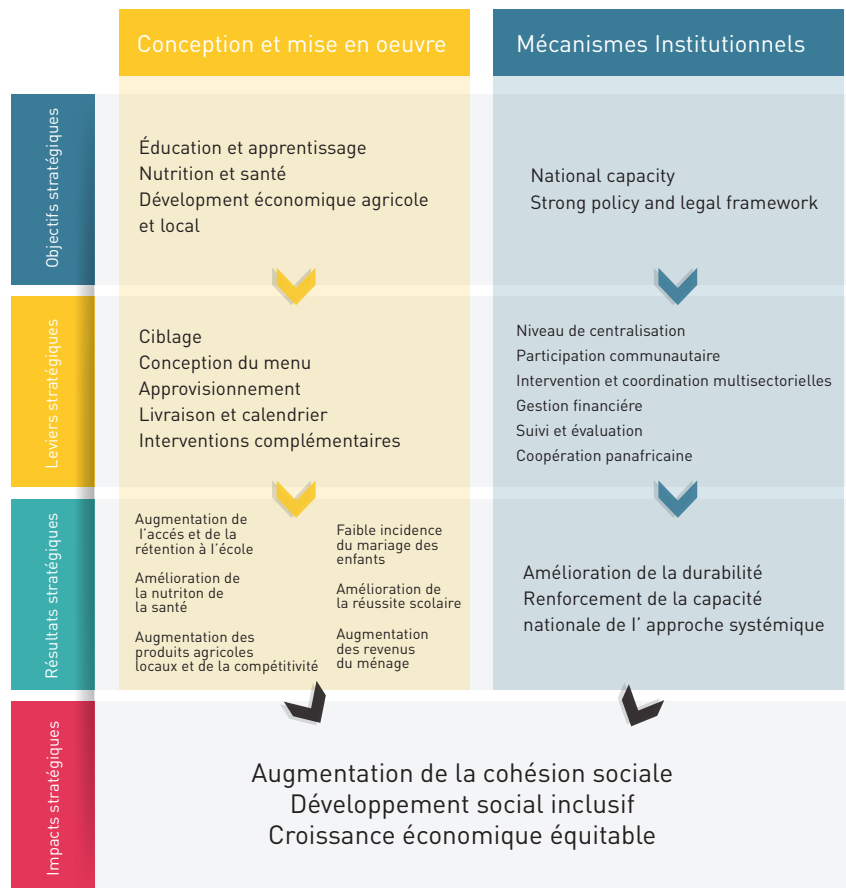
Conception et mise en oeuvre

Mécanismes Institutionnels

Objectifs stratégiques

Éducation et apprentissage
Nutrition et santé
Dévelopment économique agricole et local

National capacity
Strong policy and legal framework

Leviers stratégiques

Ciblage
Conception du menu
Approvisionnement
Livraison et calendrier
Interventions complémentaires

Niveau de centralisation
Participation communautaire
Intervention et coordination multisectorielles
Gestion financiére
Suivi et évaluation
Coopération panafricaine

Résultats stratégiques

Augmentation de l'accés et de la rétention à l'école

Amélioration de la nutriton de la santé

Augmentation des produits agricoles locaux et de la compétitivité

Faible incidence du mariage des enfants

Amélioration de la réussite scolaire

Augmentation des revenus du ménage

Amélioration de la durabilité
Renforcement de la capacité nationale de l' approche systémique

Impacts stratégiques

Augmentation de la cohésion sociale
Développement social inclusif
Croissance économique équitable